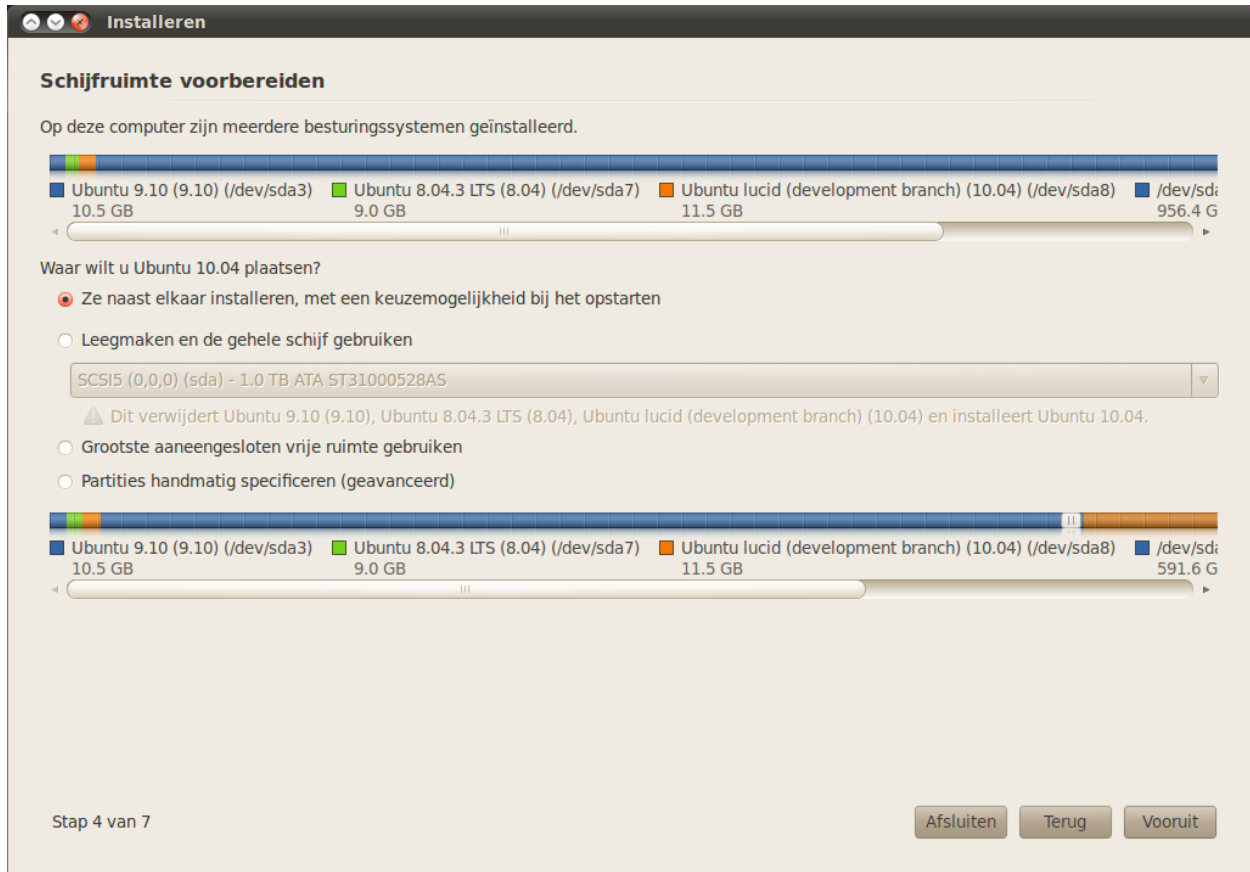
Installeren

Schijfruimte voorbereiden

Op deze computer zijn meerdere besturingssystemen geïnstalleerd.

Ubuntu 9.10 (9.10) (/dev/sda3) 10.5 GB
Ubuntu 8.04.3 LTS (8.04) (/dev/sda7) 9.0 GB
Ubuntu lucid (development branch) (10.04) (/dev/sda8) 11.5 GB
/dev/sd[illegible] 956.4 G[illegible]

Waar wilt u Ubuntu 10.04 plaatsen?

Ze naast elkaar installeren, met een keuzemogelijkheid bij het opstarten

Leegmaken en de gehele schijf gebruiken

SCSI5 (0,0,0) (sda) - 1.0 TB ATA ST31000528AS

Dit verwijdert Ubuntu 9.10 (9.10), Ubuntu 8.04.3 LTS (8.04), Ubuntu lucid (development branch) (10.04) en installeert Ubuntu 10.04.

Grootste aaneengesloten vrije ruimte gebruiken

Partities handmatig specificeren (geavanceerd)

Ubuntu 9.10 (9.10) (/dev/sda3) 10.5 GB
Ubuntu 8.04.3 LTS (8.04) (/dev/sda7) 9.0 GB
Ubuntu lucid (development branch) (10.04) (/dev/sda8) 11.5 GB
/dev/sd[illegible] 591.6 G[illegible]

Stap 4 van 7

Afsluiten Terug Vooruit